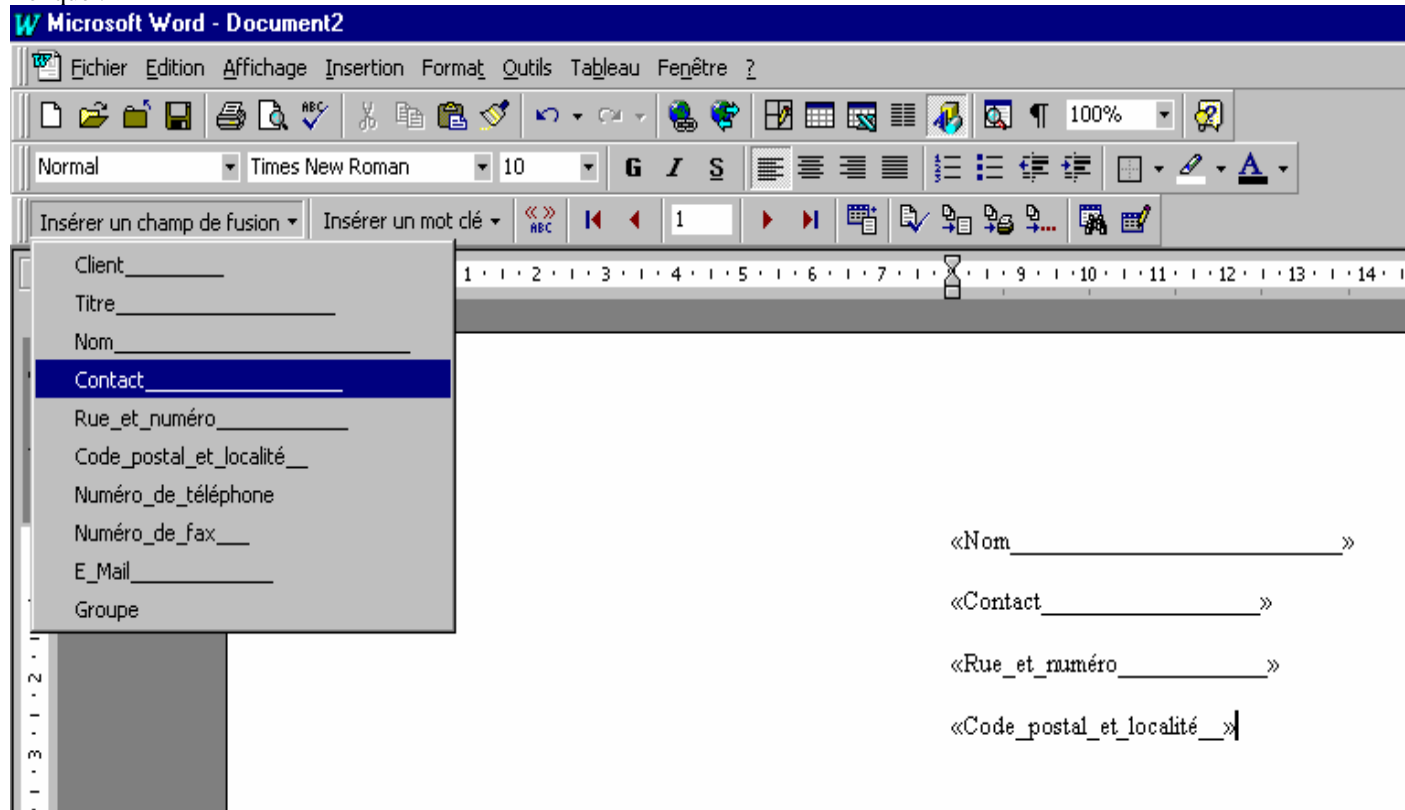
Microsoft Word - Document2

Fichier Edition Affichage Insertion Format Outils Tableau Fenêtre ?

100%

Normal Times New Roman 10 G I S

Insérer un champ de fusion Insérer un mot clé «» ABC 1

Client________
Titre________________
Nom______________________
Contact________________
Rue_et_numéro___________
Code_postal_et_localité__
Numéro_de_téléphone
Numéro_de_fax___
E_Mail____________
Groupe

1 · 2 · 3 · 4 · 5 · 6 · 7 · 8 · 9 · 10 · 11 · 12 · 13 · 14

«Nom______________________»

«Contact________________»

«Rue_et_numéro___________»

«Code_postal_et_localité__»